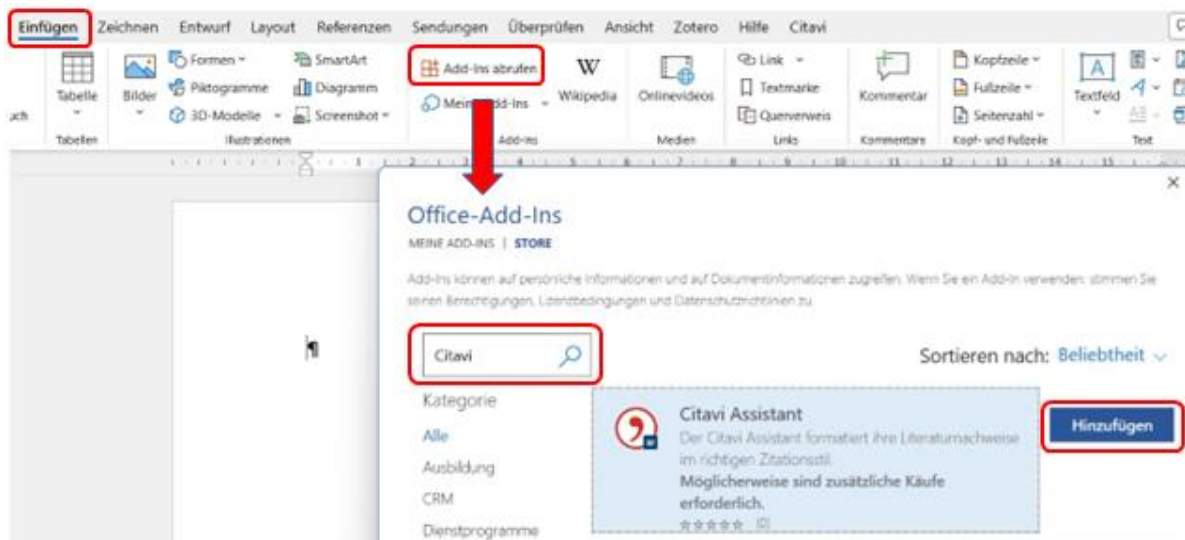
Einfügen Zeichnen Entwurf Layout Referenzen Sendungen Überprüfen Ansicht Zotero Hilfe Citavi

uch Tabelle Bilder Formen Piktogramme 3D-Modelle SmartArt Diagramm Screenshot Add-Ins abrufen Meine Add-Ins Wikipedia Onlinevideos Link Textmarke Querverweis Kommentar Kopfzeile Fußzeile Seitenzahl Textfeld

Tabellen Illustrationen Add-Ins Medien Links Kommentare Kopf- und Fußzeile Text

Office-Add-Ins

MEINE ADD-INS | STORE

Add-Ins können auf persönliche Informationen und auf Dokumentinformationen zugreifen. Wenn Sie ein Add-In verwenden, stimmen Sie seinen Berechtigungen, Lizenzbedingungen und Datenschutzrichtlinien zu.

Citavi

Sortieren nach: Beliebtheit

Kategorie

Alle

Ausbildung

CRM

Dienstprogramme

Citavi Assistant

Der Citavi Assistant formatiert Ihre Literaturnachweise im richtigen Zitationsstil.

Möglicherweise sind zusätzliche Käufe erforderlich.

(0)

Hinzufügen